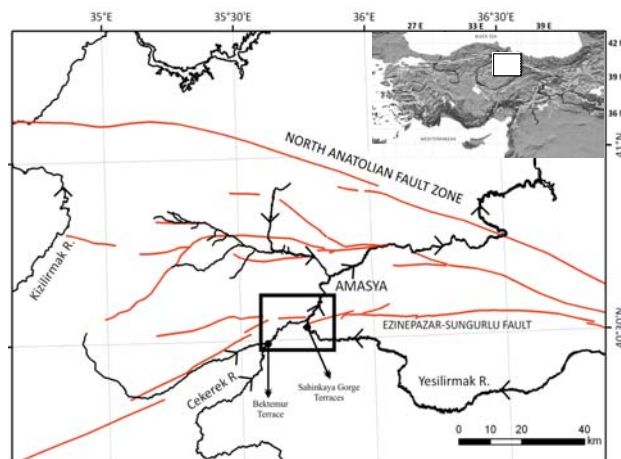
35°E
35°30'E
36°E
36°30'E
27 E
33 E
39 E
42 N
39 N
36 N
BLACK SEA
MEDITERRANEAN
41°N
NORTH ANATOLIAN FAULT ZONE
Kizilirmak R.
AMASYA
EZINEPAZAR-SUNGURLU FAULT
40°30'N
Cekerek R.
Bektemur Terrace
Sabinkaya Gorge Terraces
Yesilirmak R.
0
10
20
40
km